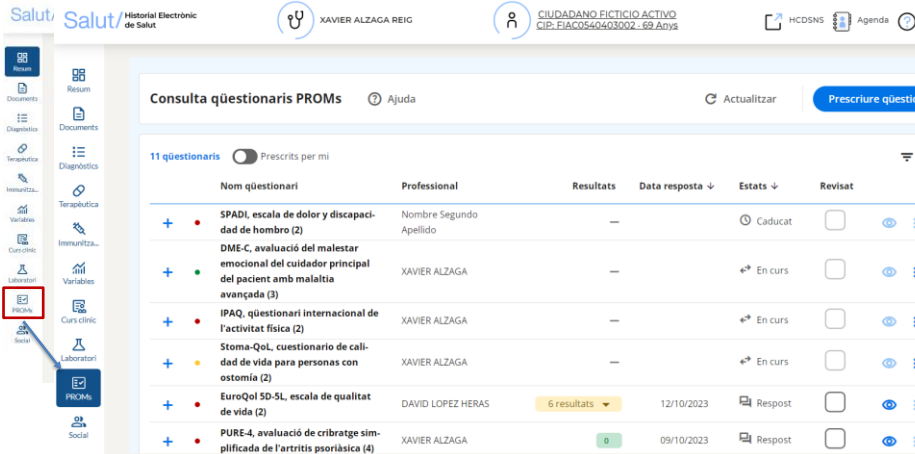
Salut/ Salut/ Historial Electrònic de Salut

XAVIER ALZAGA REIG

CIUDADANO FICTICIO ACTIVO
CIP: FIAC0540403002 · 69 Anys

HCDSNS Agenda

Resum
Documents
Diagnòstics
Terapèutica
Immunitza...
Variables
Curs clínic
Laboratori
PROMs
Social

Resum
Documents
Diagnòstics
Terapèutica
Immunitza...
Variables
Curs clínic
Laboratori
PROMs
Social

Consulta qüestionaris PROMs Ajuda Actualitzar Prescriure qüesti

11 qüestionaris Prescrits per mi

| Nom qüestionari | Professional | Resultats | Data resposta | Estats | Revisat |
|---|---|---|---|---|---|
| SPADI, escala de dolor y discapacidad de hombro (2) | Nombre Segundo Apellido | — | | Caducat | |
| DME-C, avaluació del malestar emocional del cuidador principal del pacient amb malaltia avançada (3) | XAVIER ALZAGA | — | | En curs | |
| IPAQ, qüestionari internacional de l'activitat física (2) | XAVIER ALZAGA | — | | En curs | |
| Stoma-QoL, cuestionario de calidad de vida para personas con ostomía (2) | XAVIER ALZAGA | — | | En curs | |
| EuroQol 5D-5L, escala de qualitat de vida (2) | DAVID LOPEZ HERAS | 6 resultats | 12/10/2023 | Respost | |
| PURE-4, avaluació de cribratge simplificada de l'artritis psoriàsica (4) | XAVIER ALZAGA | 0 | 09/10/2023 | Respost | |